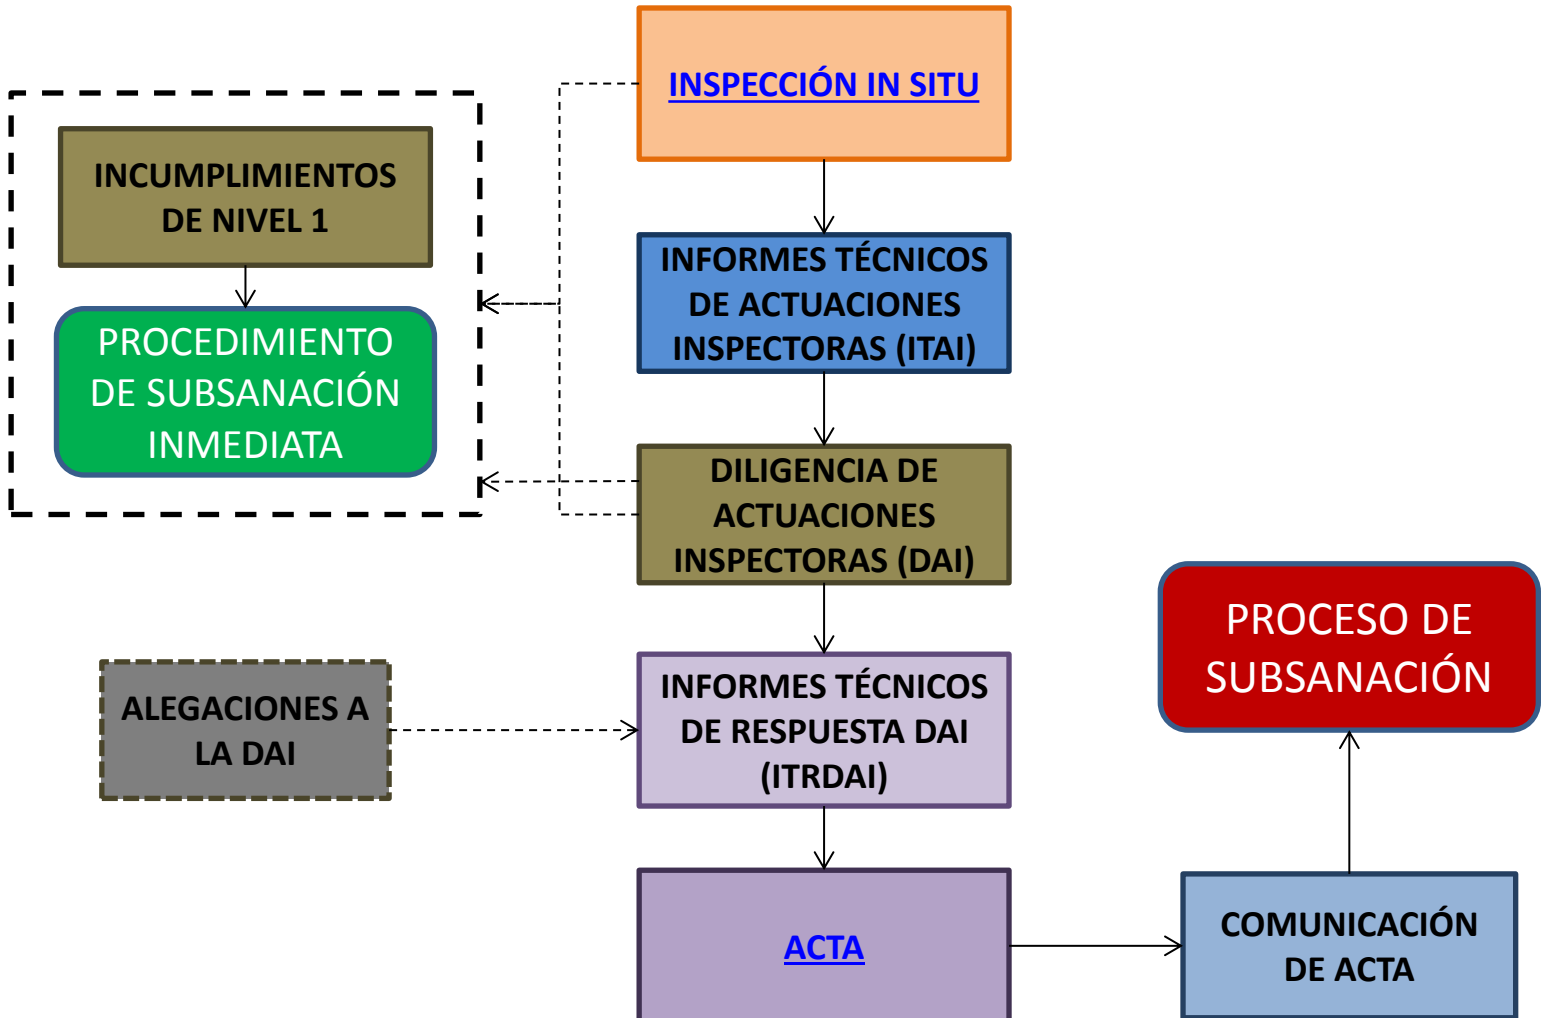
INSPECCIÓN IN SITU

INCUMPLIMIENTOS DE NIVEL 1

PROCEDIMIENTO DE SUBSANACIÓN INMEDIATA

INFORMES TÉCNICOS DE ACTUACIONES INSPECTORAS (ITAI)

DILIGENCIA DE ACTUACIONES INSPECTORAS (DAI)

PROCESO DE SUBSANACIÓN

ALEGACIONES A LA DAI

INFORMES TÉCNICOS DE RESPUESTA DAI (ITRDAI)

ACTA

COMUNICACIÓN DE ACTA